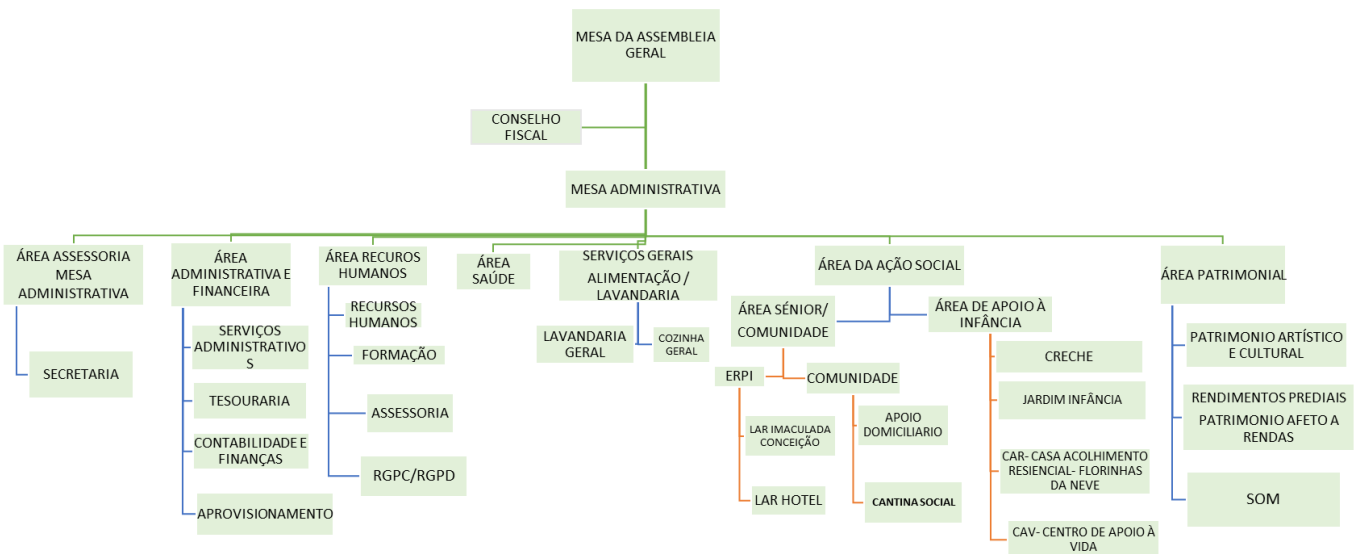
MESA DA ASSEMBLEIA GERAL

CONSELHO FISCAL

MESA ADMINISTRATIVA

ÁREA ASSESSORIA MESA ADMINISTRATIVA

SECRETARIA

ÁREA ADMINISTRATIVA E FINANCEIRA

SERVIÇOS ADMINISTRATIVOS

TESOURARIA

CONTABILIDADE E FINANÇAS

APROVISIONAMENTO

ÁREA RECUROS HUMANOS

RECURSOS HUMANOS

FORMAÇÃO

ASSESSORIA

RGPC/RGPD

ÁREA SAÚDE

SERVIÇOS GERAIS ALIMENTAÇÃO / LAVANDARIA

LAVANDARIA GERAL

COZINHA GERAL

ÁREA DA AÇÃO SOCIAL

ÁREA SÉNIOR/ COMUNIDADE

ERPI

LAR IMACULADA CONCEIÇÃO

LAR HOTEL

COMUNIDADE

APOIO DOMICILIARIO

CANTINA SOCIAL

ÁREA DE APOIO À INFÂNCIA

CRECHE

JARDIM INFÂNCIA

CAR- CASA ACOLHIMENTO RESIENCIAL- FLORINHAS DA NEVE

CAV- CENTRO DE APOIO À VIDA

ÁREA PATRIMONIAL

PATRIMONIO ARTÍSTICO E CULTURAL

RENDIMENTOS PREDIAIS PATRIMONIO AFETO A RENDAS

SOM